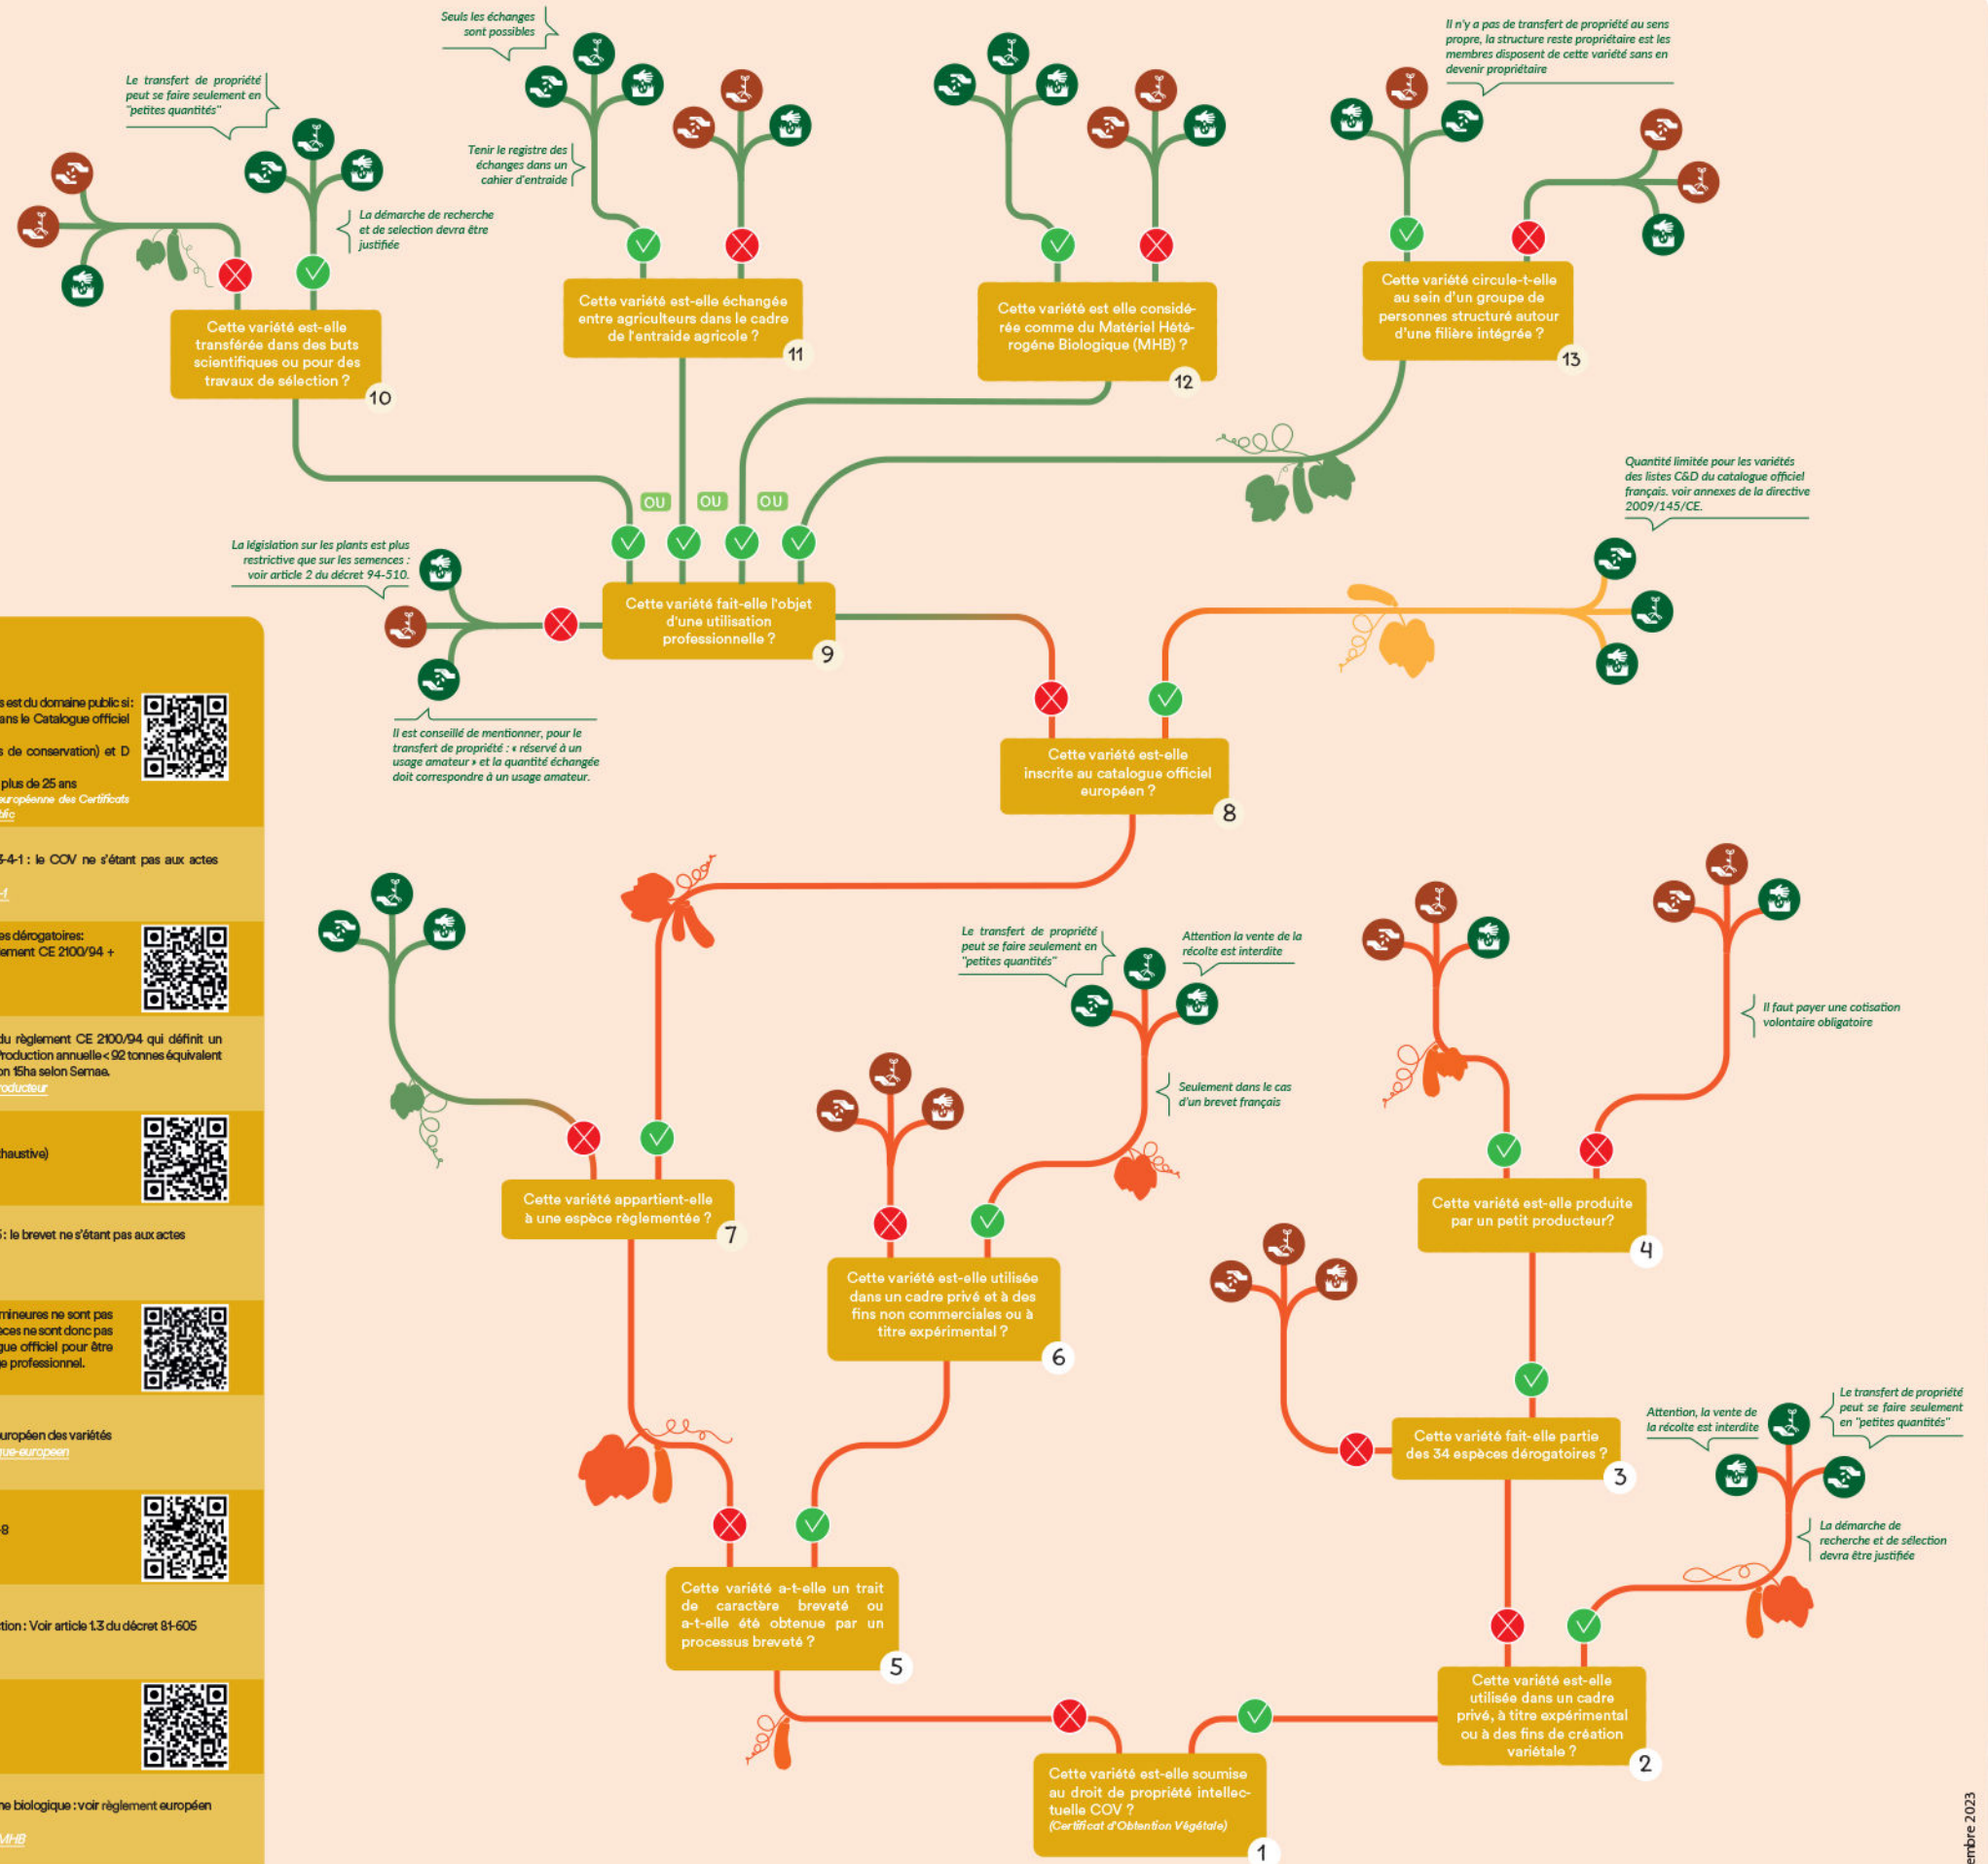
Seuls les échanges sont possibles

Il n'y a pas de transfert de propriété au sens propre, la structure reste propriétaire est les membres disposent de cette variété sans en devenir propriétaire

Le transfert de propriété peut se faire seulement en "petites quantités"

Tenir le registre des échanges dans un cahier d'entraide

La démarche de recherche et de selection devra être justifiée

Cette variété est-elle transférée dans des buts scientifiques ou pour des travaux de sélection ? 10

Cette variété est-elle échangée entre agriculteurs dans le cadre de l'entraide agricole ? 11

Cette variété est elle considérée comme du Matériel Hétérogène Biologique (MHB) ? 12

Cette variété circule-t-elle au sein d'un groupe de personnes structuré autour d'une filière intégrée ? 13

OU OU OU

Quantité limitée pour les variétés des listes C&D du catalogue officiel français. voir annexes de la directive 2009/145/CE.

La législation sur les plants est plus restrictive que sur les semences : voir article 2 du décret 94-510.

Cette variété fait-elle l'objet d'une utilisation professionnelle ? 9

Il est conseillé de mentionner, pour le transfert de propriété : « réservé à un usage amateur » et la quantité échangée doit correspondre à un usage amateur.

Cette variété est-elle inscrite au catalogue officiel européen ? 8

s est du domaine public si: ans le Catalogue officiel
s de conservation) et D
plus de 25 ans
uropéenne des Certificats
blic

3-4-1 : le COV ne s'étant pas aux actes
-1

es dérogatoires:
ement CE 2100/94 +

du règlement CE 2100/94 qui définit un
roduction annuelle < 92 tonnes équivalent
on 15ha selon Semae.
roducteur

haustive)

5 : le brevet ne s'étant pas aux actes

mineures ne sont pas
eces ne sont donc pas
gue officiel pour être
e professionnel.

uropéen des variétés
gue-europeen

8

tion : Voir article 1.3 du décret 81-605

ne biologique : voir règlement européen
MHB

Le transfert de propriété peut se faire seulement en "petites quantités"

Attention la vente de la récolte est interdite

Il faut payer une cotisation volontaire obligatoire

Seulement dans le cas d'un brevet français

Cette variété appartient-elle à une espèce règlementée ? 7

Cette variété est-elle utilisée dans un cadre privé et à des fins non commerciales ou à titre expérimental ? 6

Cette variété est-elle produite par un petit producteur? 4

Cette variété fait-elle partie des 34 espèces dérogatoires ? 3

Attention, la vente de la récolte est interdite

Le transfert de propriété peut se faire seulement en "petites quantités"

La démarche de recherche et de sélection devra être justifiée

Cette variété a-t-elle un trait de caractère breveté ou a-t-elle été obtenue par un processus breveté ? 5

Cette variété est-elle utilisée dans un cadre privé, à titre expérimental ou à des fins de création variétale ? 2

Cette variété est-elle soumise au droit de propriété intellectuelle COV ? (Certificat d'Obtention Végétale) 1

embre 2023